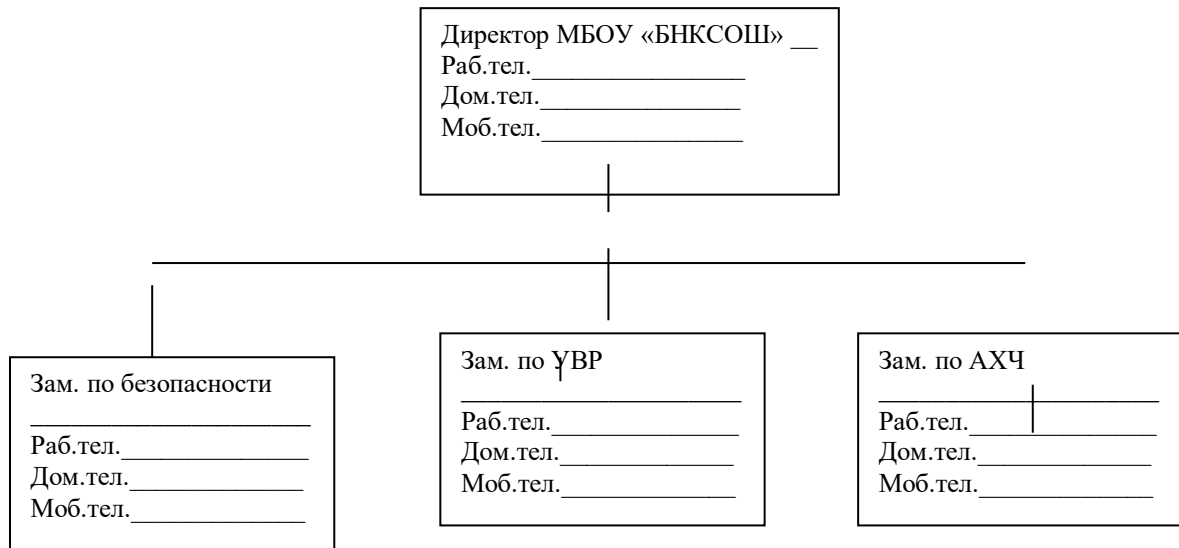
Директор МБОУ «БНКСОШ» __
Раб.тел.________________
Дом.тел.________________
Моб.тел.________________

Зам. по безопасности
______________________
Раб.тел.______________
Дом.тел.______________
Моб.тел.______________

Зам. по УВР
______________________
Раб.тел.______________
Дом.тел.______________
Моб.тел.______________

Зам. по АХЧ
______________________
Раб.тел.______________
Дом.тел.______________
Моб.тел.______________